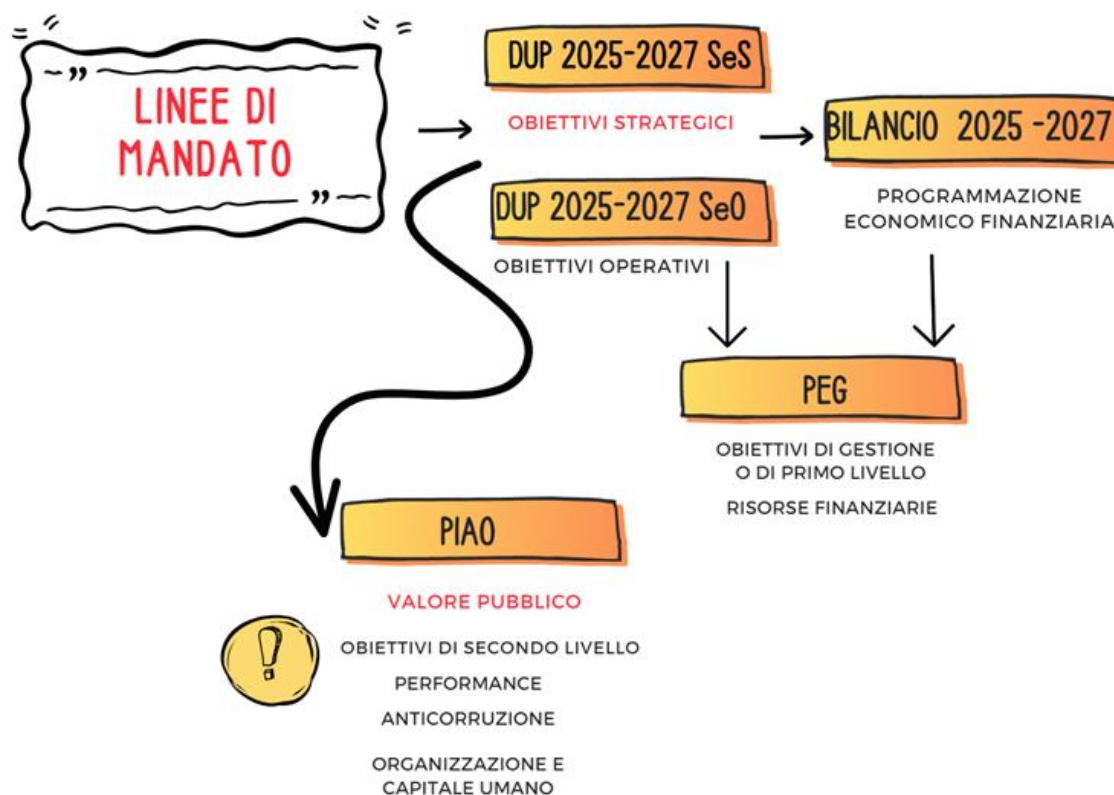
LINEE DI MANDATO

DUP 2025-2027 SeS

OBIETTIVI STRATEGICI

BILANCIO 2025 -2027

PROGRAMMAZIONE ECONOMICO FINANZIARIA

DUP 2025-2027 SeO

OBIETTIVI OPERATIVI

PEG

OBIETTIVI DI GESTIONE O DI PRIMO LIVELLO

RISORSE FINANZIARIE

PIAO

VALORE PUBBLICO

OBIETTIVI DI SECONDO LIVELLO

PERFORMANCE

ANTICORRUZIONE

ORGANIZZAZIONE E CAPITALE UMANO